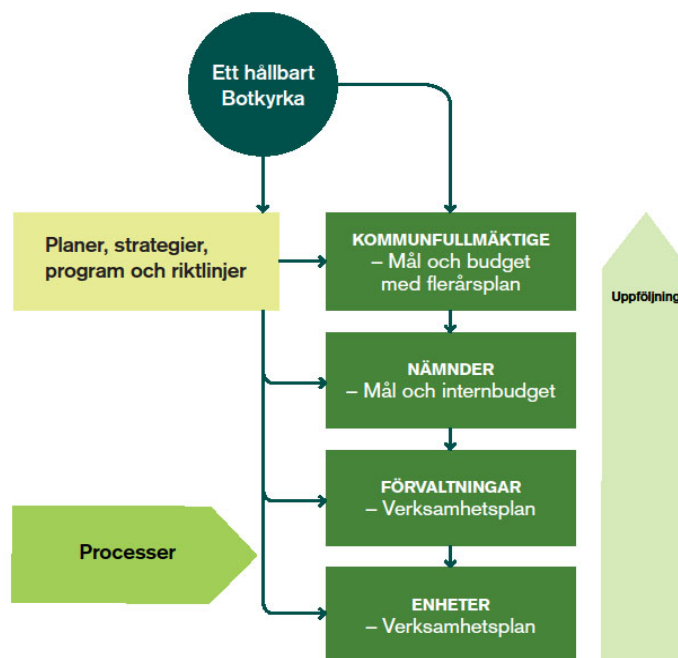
Ett hållbart Botkyrka

Planer, strategier, program och riktlinjer

KOMMUNFULLMÄKTIGE
– Mål och budget med flerårsplan

NÄMNDER
– Mål och internbudget

FÖRVALTNINGAR
– Verksamhetsplan

Processer

ENHETER
– Verksamhetsplan

Uppföljning